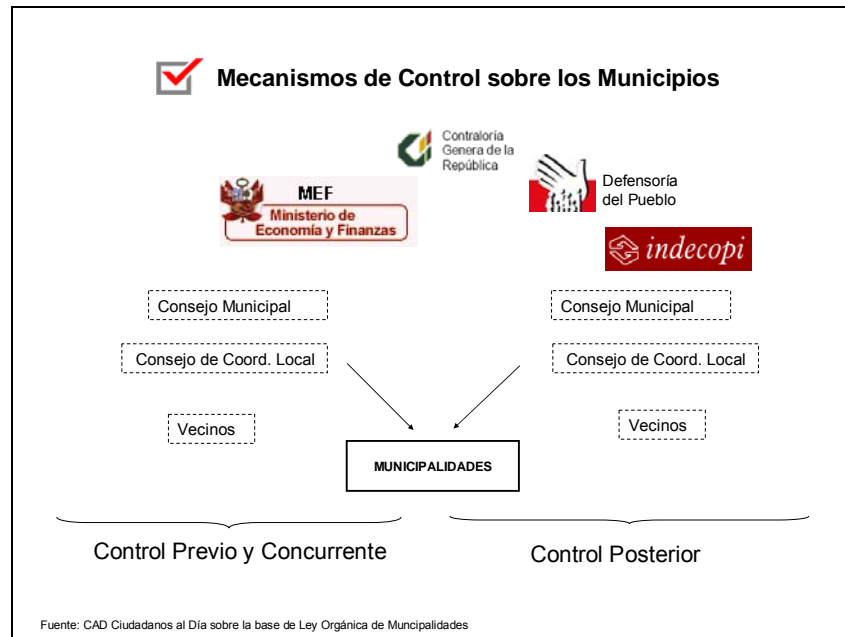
Mecanismos de Control sobre los Municipios

Contraloría Genera de la República

MEF
Ministerio de Economía y Finanzas

Defensoría del Pueblo

indecopi

Consejo Municipal

Consejo de Coord. Local

Vecinos

Consejo Municipal

Consejo de Coord. Local

Vecinos

MUNICIPALIDADES

Control Previo y Concurrente

Control Posterior

Fuente: CAD Ciudadanos al Día sobre la base de Ley Orgánica de Muncipalidades